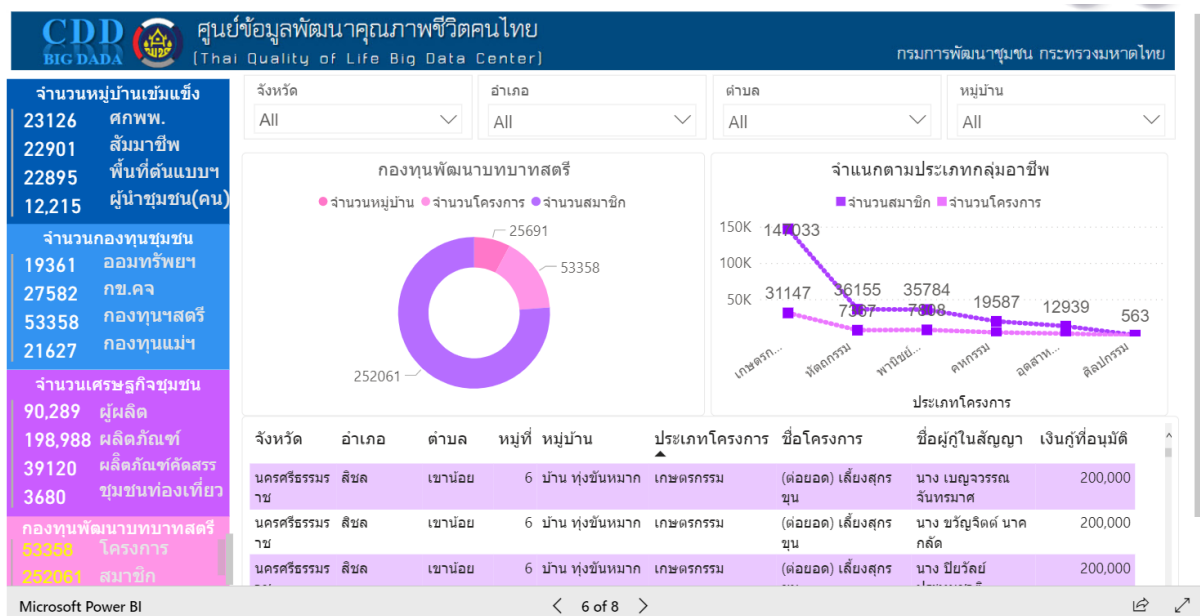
CDD BIG DADA

ศูนย์ข้อมูลพัฒนาคุณภาพชีวิตคนไทย
(Thai Quality of Life Big Data Center)
กรมการพัฒนาชุมชน กระทรวงมหาดไทย

จำนวนหมู่บ้านเข้มแข็ง
23126 ศกพพ.
22901 สัมมาชีพ
22895 พื้นที่ต้นแบบฯ
12,215 ผู้นำชุมชน(คน)

จำนวนกองทุนชุมชน
19361 ออมทรัพย์ฯ
27582 กข.คจ
53358 กองทุนฯสตรี
21627 กองทุนแม่ฯ

จำนวนเศรษฐกิจชุมชน
90,289 ผู้ผลิต
198,988 ผลิตภัณฑ์
39120 ผลิตภัณฑ์คัดสรร
3680 ชุมชนท่องเที่ยว

กองทุนพัฒนาบทบาทสตรี
53358 โครงการ
252061 สมาชิก

จังหวัด
All
อำเภอ
All
ตำบล
All
หมู่บ้าน
All

กองทุนพัฒนาบทบาทสตรี
จำนวนหมู่บ้าน จำนวนโครงการ จำนวนสมาชิก
25691
53358
252061

จำแนกตามประเภทกลุ่มอาชีพ
จำนวนสมาชิก จำนวนโครงการ
150K
100K
50K
148033
31147
36155
7367
35784
7658
19587
12939
563
เกษตรก...
หัตถกรรม
พาณิชย์...
คหกรรม
อุตสาห...
ศิลปกรรม
ประเภทโครงการ

| จังหวัด | อำเภอ | ตำบล | หมู่ที่ | หมู่บ้าน | ประเภทโครงการ | ชื่อโครงการ | ชื่อผู้กู้ในสัญญา | เงินกู้ที่อนุมัติ |
|---|---|---|---|---|---|---|---|---|
| นครศรีธรรมราช | สิชล | เขาน้อย | 6 | บ้าน ทุ่งขันหมาก | เกษตรกรรม | (ต่อยอด) เลี้ยงสุกรขุน | นาง เบญจวรรณ จันทรมาศ | 200,000 |
| นครศรีธรรมราช | สิชล | เขาน้อย | 6 | บ้าน ทุ่งขันหมาก | เกษตรกรรม | (ต่อยอด) เลี้ยงสุกรขุน | นาง ขวัญจิตต์ นาคกลัด | 200,000 |
| นครศรีธรรมร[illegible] | สิชล | เขาน้อย | 6 | บ้าน ทุ่งขันหมาก | เกษตรกรรม | (ต่อยอด) เลี้ยงสุกร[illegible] | นาง ปิยวัลย์ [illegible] | 200,000 |

Microsoft Power BI
6 of 8